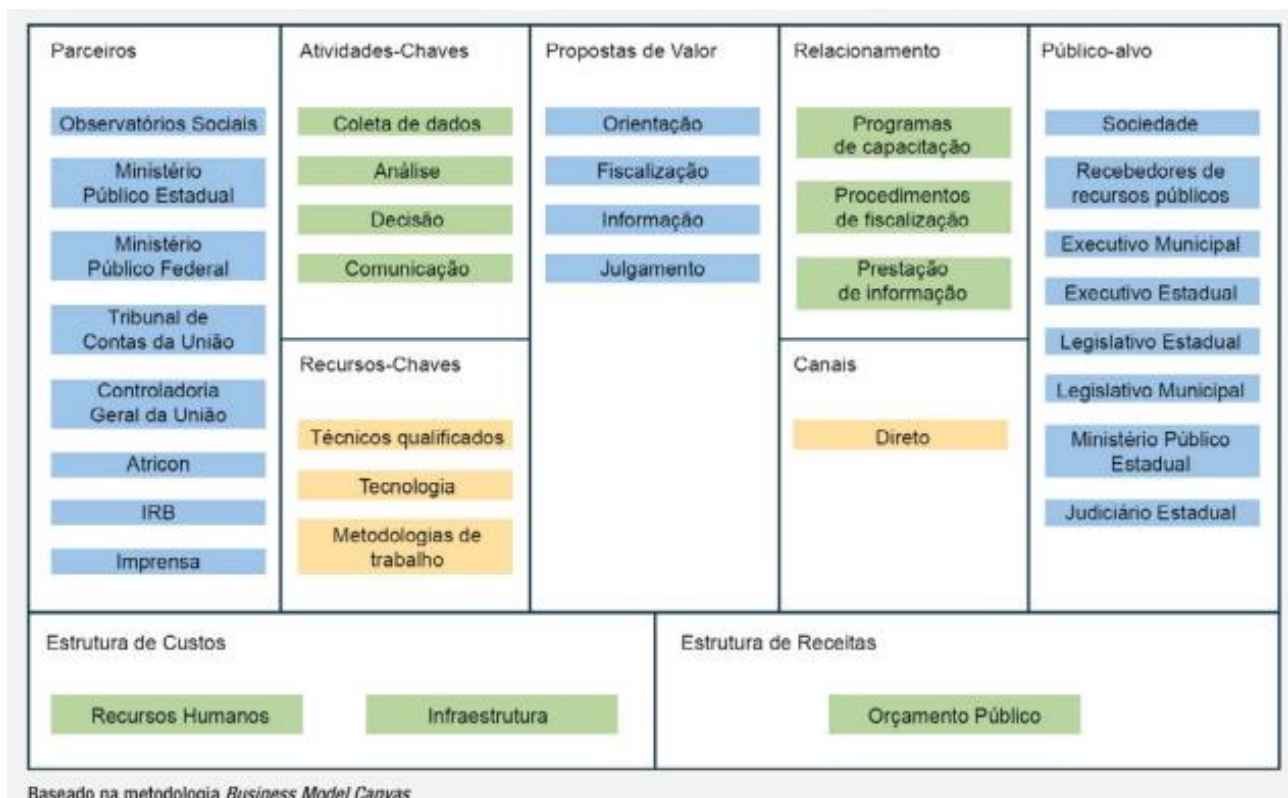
Parceiros

Observatórios Sociais

Ministério Público Estadual

Ministério Público Federal

Tribunal de Contas da União

Controladoria Geral da União

Atricon

IRB

Imprensa

Atividades-Chaves

Coleta de dados

Análise

Decisão

Comunicação

Recursos-Chaves

Técnicos qualificados

Tecnologia

Metodologias de trabalho

Propostas de Valor

Orientação

Fiscalização

Informação

Julgamento

Relacionamento

Programas de capacitação

Procedimentos de fiscalização

Prestação de informação

Canais

Direto

Público-alvo

Sociedade

Recebedores de recursos públicos

Executivo Municipal

Executivo Estadual

Legislativo Estadual

Legislativo Municipal

Ministério Público Estadual

Judiciário Estadual

Estrutura de Custos

Recursos Humanos

Infraestrutura

Estrutura de Receitas

Orçamento Público

Baseado na metodologia *Business Model Canvas*